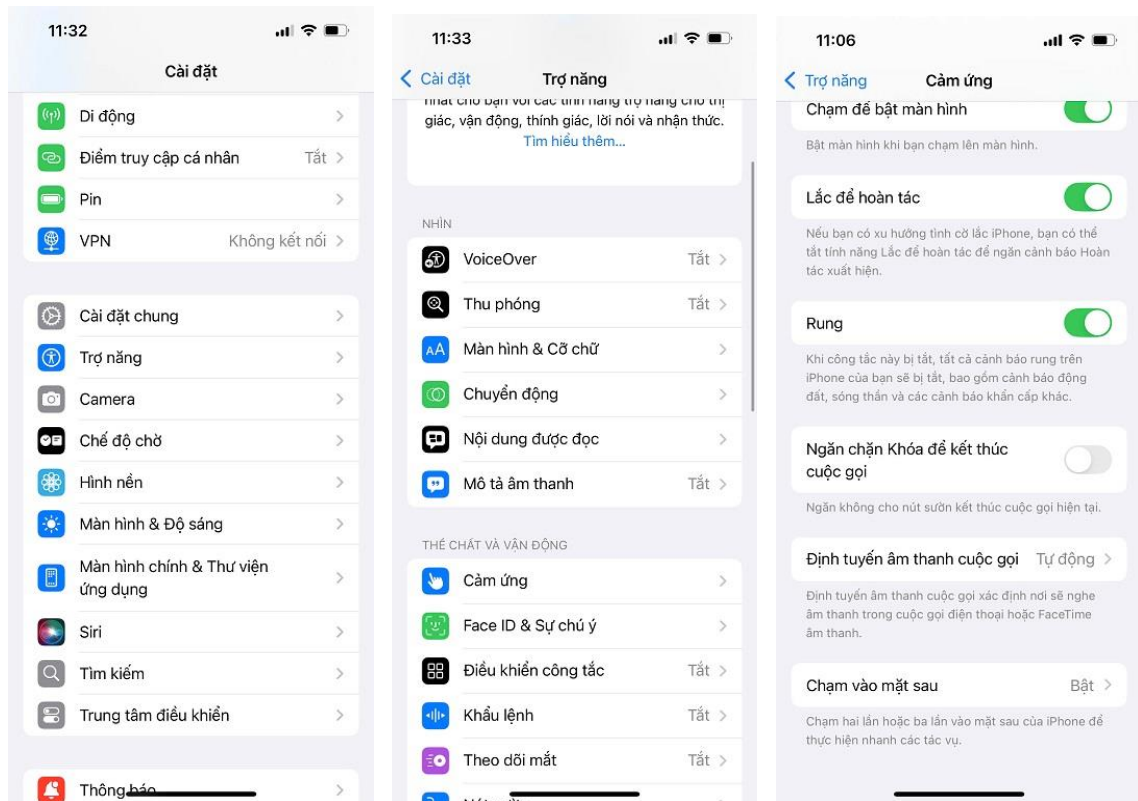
11:32

Cài đặt

Di động

Điểm truy cập cá nhân Tắt

Pin

VPN Không kết nối

Cài đặt chung

Trợ năng

Camera

Chế độ chờ

Hình nền

Màn hình & Độ sáng

Màn hình chính & Thư viện ứng dụng

Siri

Tìm kiếm

Trung tâm điều khiển

Thông báo

11:33

Cài đặt Trợ năng

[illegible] giác, vận động, thính giác, lời nói và nhận thức. Tìm hiểu thêm...

NHÌN

VoiceOver Tắt

Thu phóng Tắt

Màn hình & Cỡ chữ

Chuyển động

Nội dung được đọc

Mô tả âm thanh Tắt

THỂ CHẤT VÀ VẬN ĐỘNG

Cảm ứng

Face ID & Sự chú ý

Điều khiển công tắc Tắt

Khẩu lệnh Tắt

Theo dõi mắt Tắt

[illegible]

11:06

Trợ năng Cảm ứng

Chạm để bật màn hình

Bật màn hình khi bạn chạm lên màn hình.

Lắc để hoàn tác

Nếu bạn có xu hướng tình cờ lắc iPhone, bạn có thể tắt tính năng Lắc để hoàn tác để ngăn cảnh báo Hoàn tác xuất hiện.

Rung

Khi công tắc này bị tắt, tất cả cảnh báo rung trên iPhone của bạn sẽ bị tắt, bao gồm cảnh báo động đất, sóng thần và các cảnh báo khẩn cấp khác.

Ngăn chặn Khóa để kết thúc cuộc gọi

Ngăn không cho nút sườn kết thúc cuộc gọi hiện tại.

Định tuyến âm thanh cuộc gọi Tự động

Định tuyến âm thanh cuộc gọi xác định nơi sẽ nghe âm thanh trong cuộc gọi điện thoại hoặc FaceTime âm thanh.

Chạm vào mặt sau Bật

Chạm hai lần hoặc ba lần vào mặt sau của iPhone để thực hiện nhanh các tác vụ.